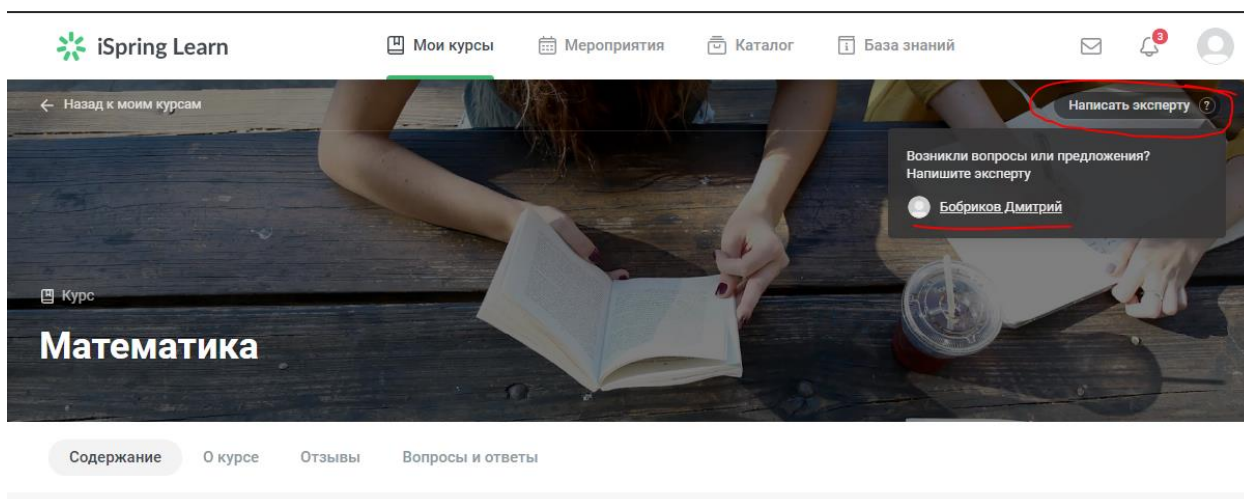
iSpring Learn

Мои курсы Мероприятия Каталог База знаний

3

← Назад к моим курсам

Написать эксперту ?

Возникли вопросы или предложения? Напишите эксперту

Бобриков Дмитрий

Курс

Математика

Содержание О курсе Отзывы Вопросы и ответы